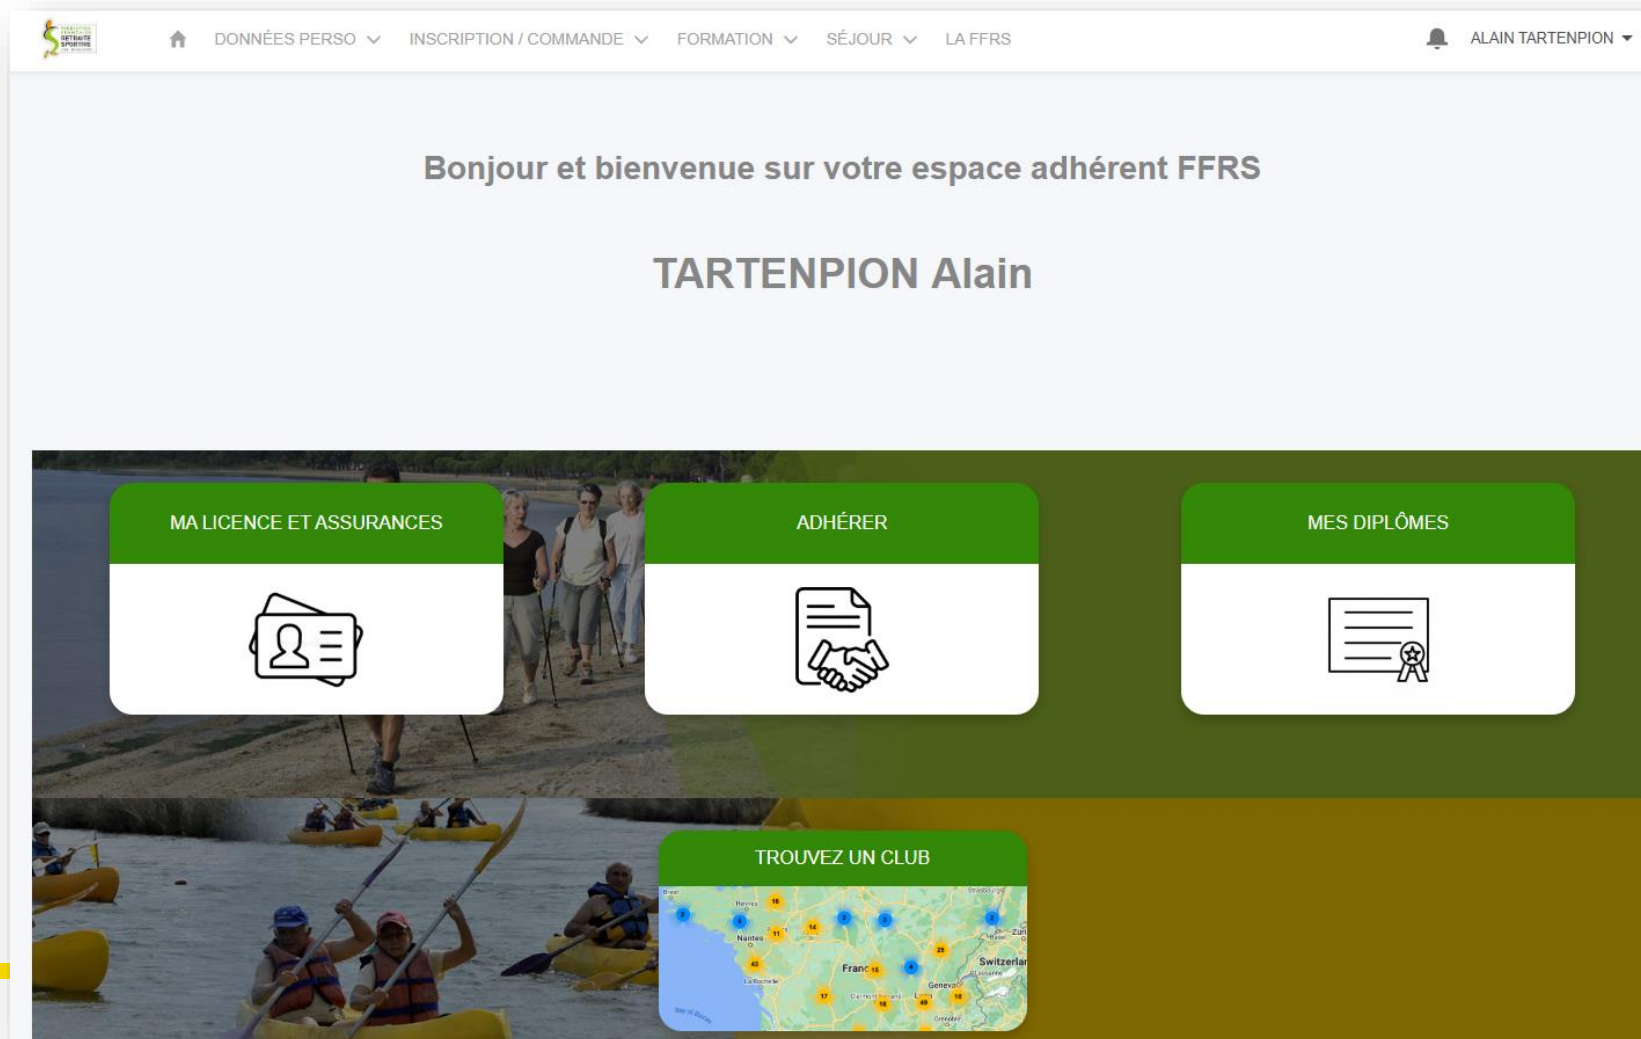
FÉDÉRATION FRANÇAISE RETRAITE SPORTIVE

DONNÉES PERSO INSCRIPTION / COMMANDE FORMATION SÉJOUR LA FFRS ALAIN TARTENPION

Bonjour et bienvenue sur votre espace adhérent FFRS

TARTENPION Alain

MA LICENCE ET ASSURANCES

ADHÉRER

MES DIPLÔMES

TROUVEZ UN CLUB

Nantes

France

Switzerlar

Geneva